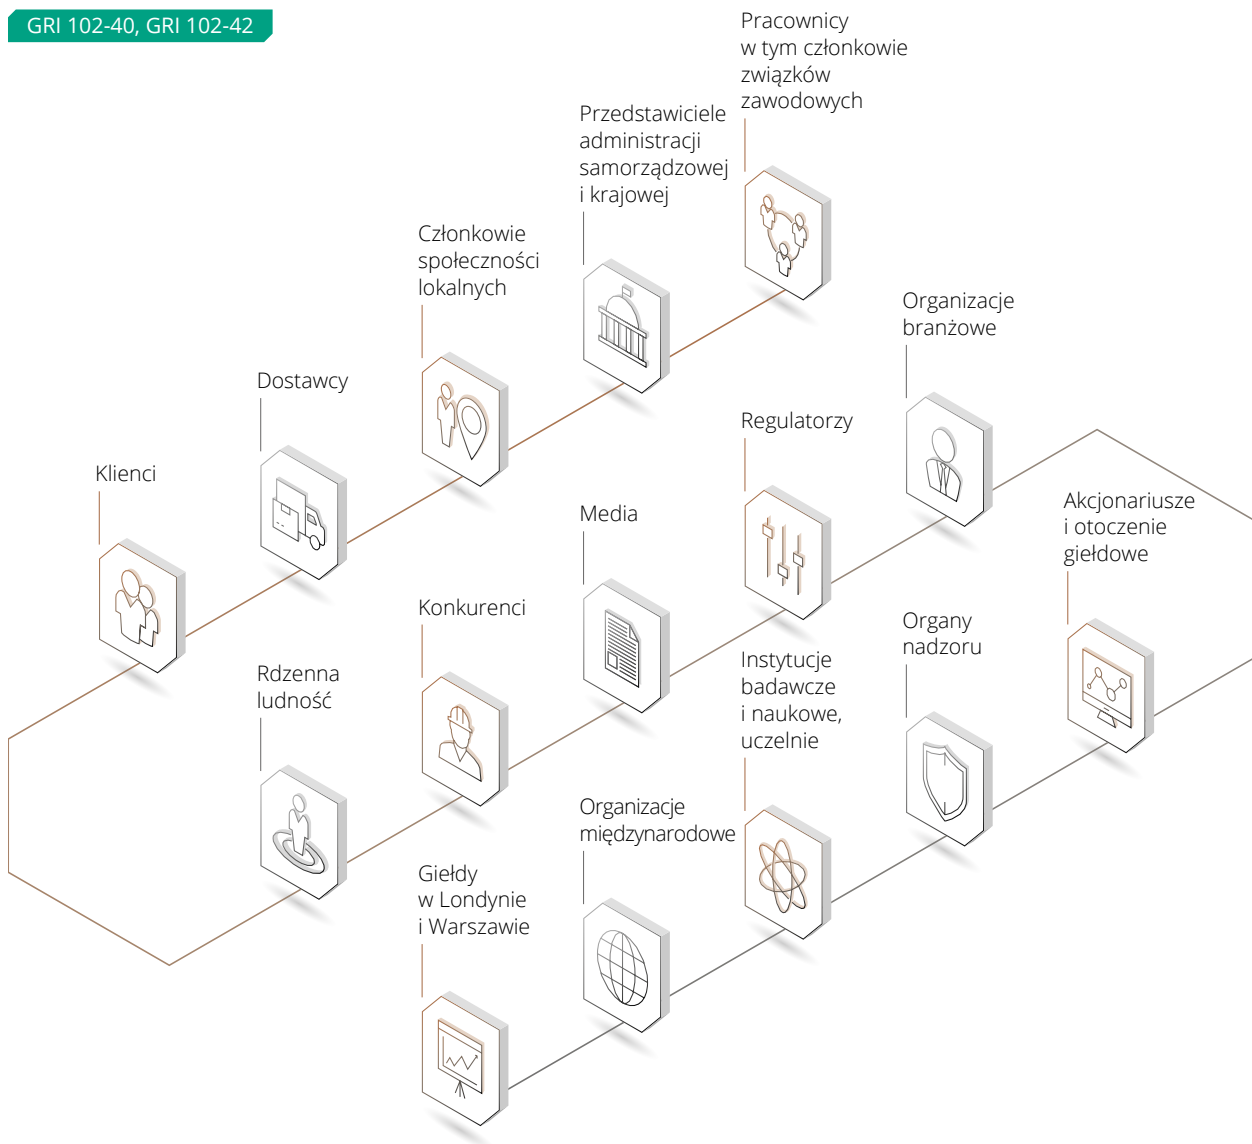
GRI 102-40, GRI 102-42

Pracownicy w tym członkowie związków zawodowych

Przedstawiciele administracji samorządowej i krajowej

Członkowie społeczności lokalnych

Organizacje branżowe

Dostawcy

Regulatorzy

Klienci

Akcjonariusze i otoczenie giełdowe

Media

Konkurenci

Organy nadzoru

Rdzenna ludność

Instytucje badawcze i naukowe, uczelnie

Organizacje międzynarodowe

Giełdy w Londynie i Warszawie